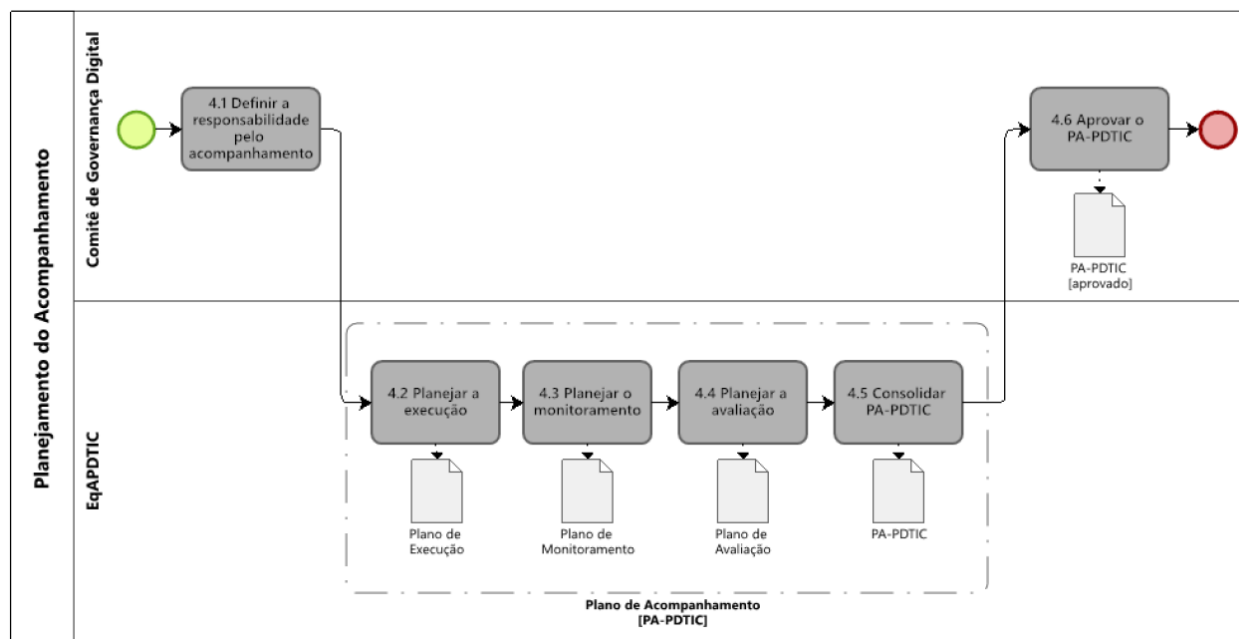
Planejamento do Acompanhamento

Comitê de Governança Digital

4.1 Definir a responsabilidade pelo acompanhamento

4.6 Aprovar o PA-PDTIC

PA-PDTIC [aprovado]

EqAPDTIC

4.2 Planejar a execução

4.3 Planejar o monitoramento

4.4 Planejar a avaliação

4.5 Consolidar PA-PDTIC

Plano de Execução

Plano de Monitoramento

Plano de Avaliação

PA-PDTIC

Plano de Acompanhamento [PA-PDTIC]